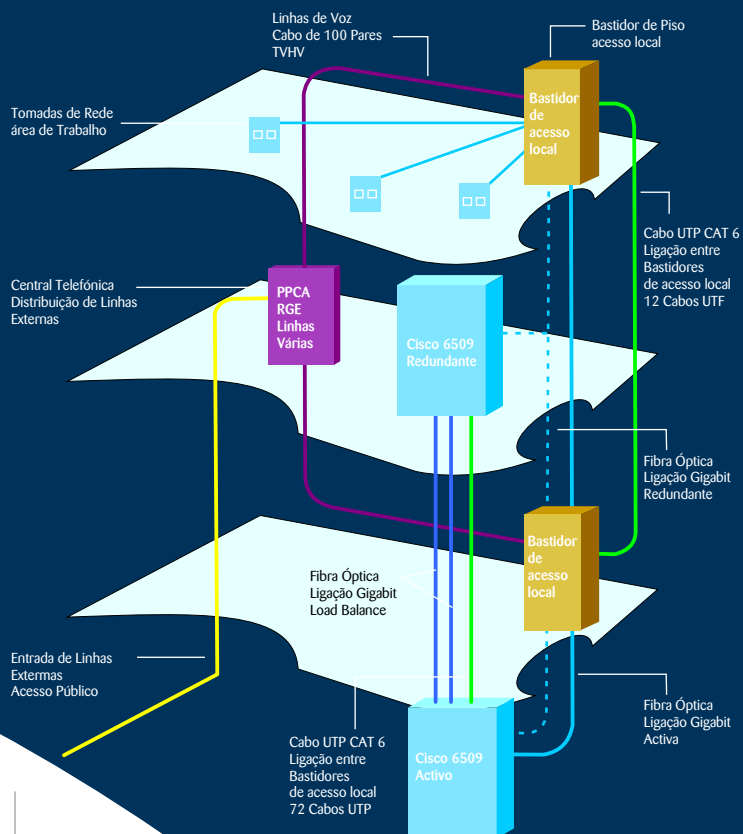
Linhas de Voz
Cabo de 100 Pares
TVHV

Bastidor de Piso
acesso local

Tomadas de Rede
área de Trabalho

Bastidor de acesso local

Cabo UTP CAT 6
Ligação entre
Bastidores
de acesso local
12 Cabos UTF

Central Telefónica
Distribuição de Linhas
Externas

PPCA
RGE
Linhas
Várias

Cisco 6509
Redundante

Fibra Óptica
Ligação Gigabit
Redundante

Bastidor de acesso local

Fibra Óptica
Ligação Gigabit
Load Balance

Entrada de Linhas
Extermas
Acesso Público

Fibra Óptica
Ligação Gigabit
Activa

Cabo UTP CAT 6
Ligação entre
Bastidores
de acesso local
72 Cabos UTP

Cisco 6509
Activo